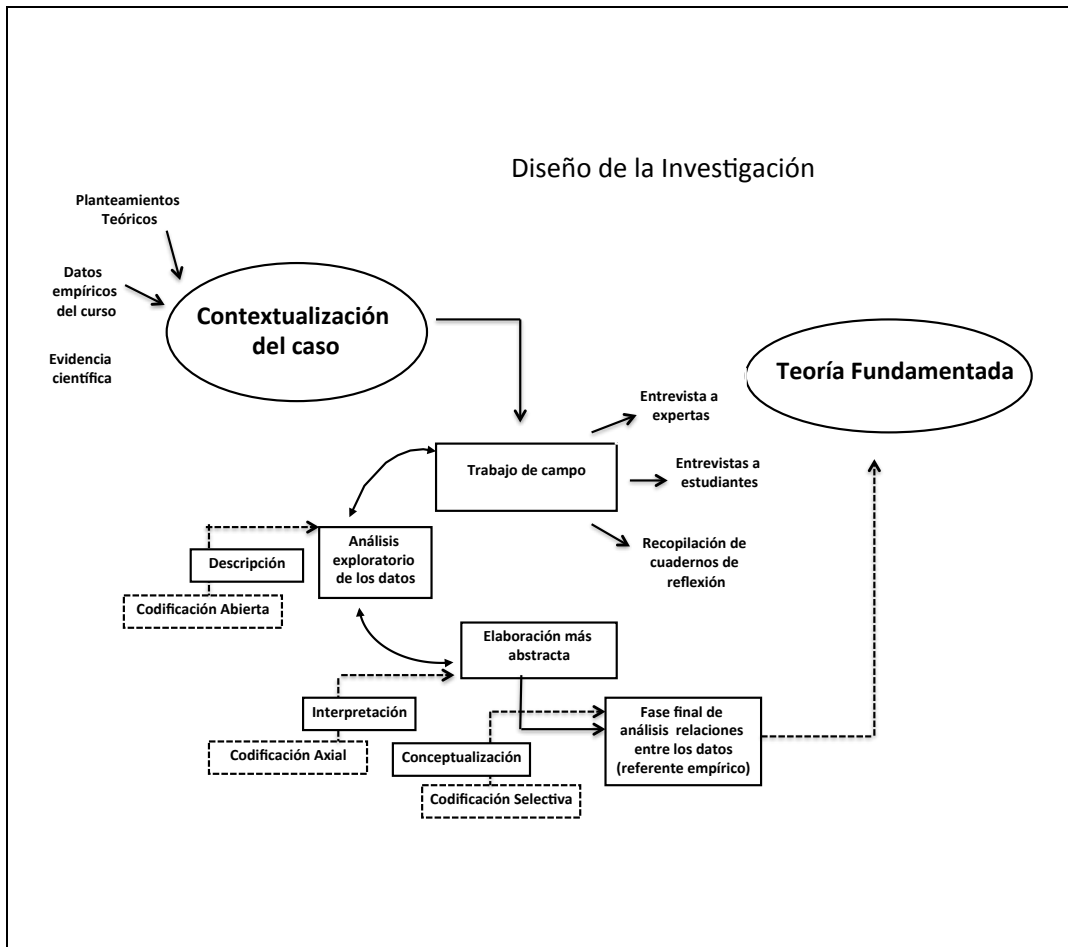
Diseño de la Investigación

Planteamientos Teóricos

Datos empíricos del curso

Evidencia científica

Contextualización del caso

Teoría Fundamentada

Entrevista a expertas

Trabajo de campo

Entrevistas a estudiantes

Recopilación de cuadernos de reflexión

Análisis exploratorio de los datos

Descripción

Codificación Abierta

Elaboración más abstracta

Interpretación

Codificación Axial

Conceptualización

Codificación Selectiva

Fase final de análisis relaciones entre los datos (referente empírico)